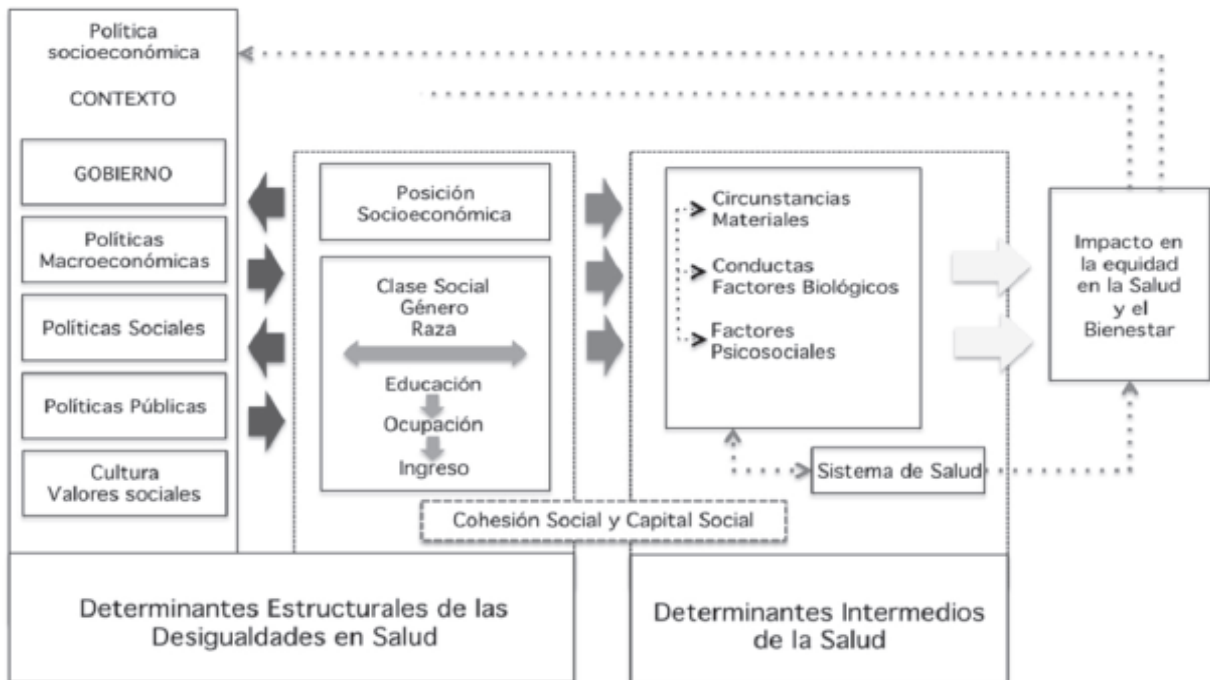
Política socioeconómica

CONTEXTO

GOBIERNO

Políticas Macroeconómicas

Políticas Sociales

Políticas Públicas

Cultura Valores sociales

Posición Socioeconómica

Clase Social
Género
Raza

Educación
Ocupación
Ingreso

Circunstancias Materiales

Conductas Factores Biológicos

Factores Psicosociales

Sistema de Salud

Impacto en la equidad en la Salud y el Bienestar

Cohesión Social y Capital Social

Determinantes Estructurales de las Desigualdades en Salud

Determinantes Intermedios de la Salud